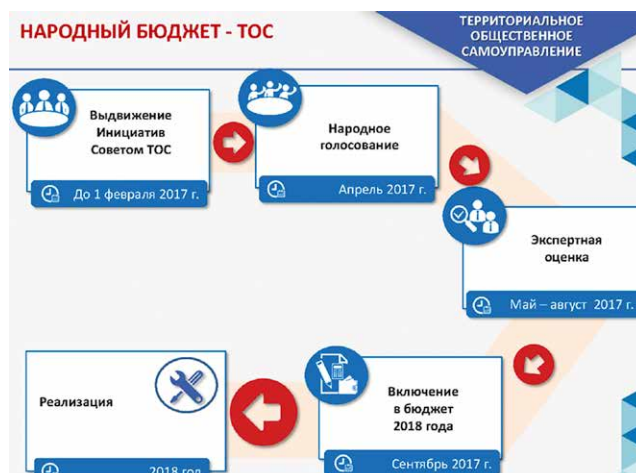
НАРОДНЫЙ БЮДЖЕТ - ТОС

ТЕРРИТОРИАЛЬНОЕ ОБЩЕСТВЕННОЕ САМОУПРАВЛЕНИЕ

Выдвижение Инициатив Советом ТОС

До 1 февраля 2017 г.

Народное голосование

Апрель 2017 г.

Экспертная оценка

Май – август 2017 г.

Реализация

2018 год

Включение в бюджет 2018 года

Сентябрь 2017 г.